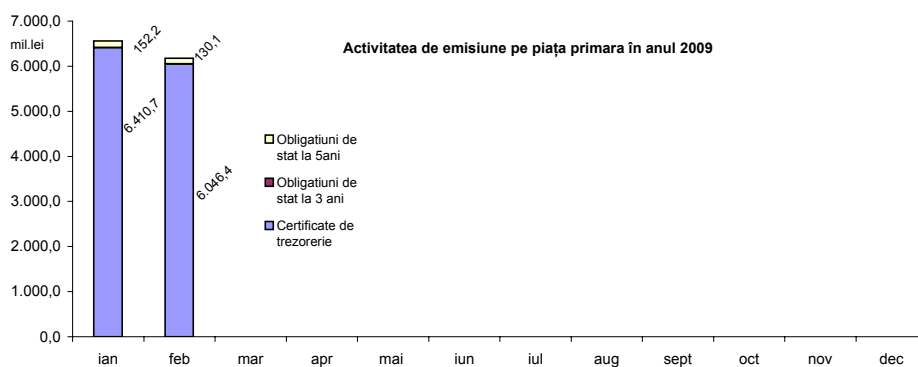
7.000,0
mil.lei
6.000,0
5.000,0
4.000,0
3.000,0
2.000,0
1.000,0
0,0

Activitatea de emisiune pe piața primara în anul 2009

152,2
6.410,7
130,1
6.046,4

Obligatiuni de stat la 5ani
Obligatiuni de stat la 3 ani
Certificate de trezorerie

ian feb mar apr mai iun iul aug sept oct nov dec